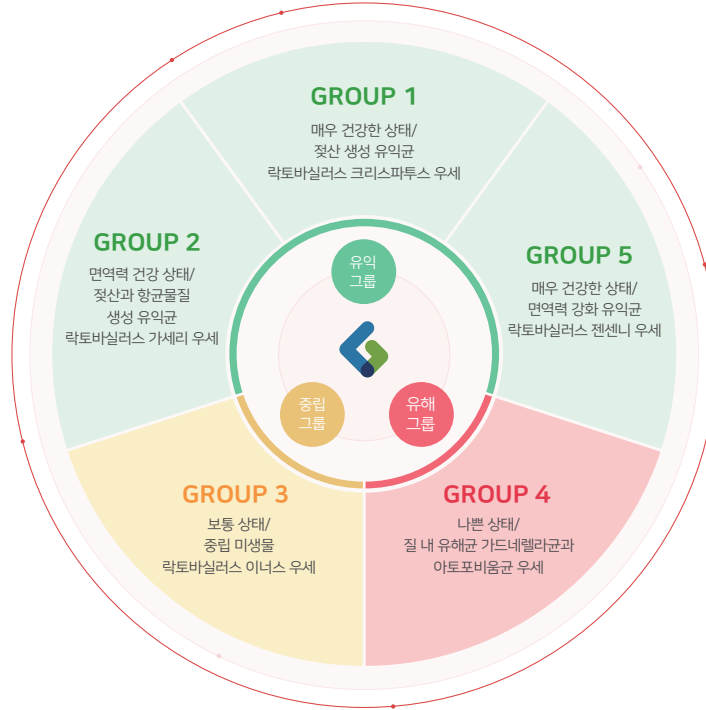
GROUP 1
매우 건강한 상태/
젖산 생성 유익균
락토바실러스 크리스파투스 우세

GROUP 2
면역력 건강 상태/
젖산과 항균물질
생성 유익균
락토바실러스 가세리 우세

GROUP 5
매우 건강한 상태/
면역력 강화 유익균
락토바실러스 젠센니 우세

유익
그룹

중립
그룹

유해
그룹

GROUP 3
보통 상태/
중립 미생물
락토바실러스 이너스 우세

GROUP 4
나쁜 상태/
질 내 유해균 가드네렐라균과
아토포비움균 우세